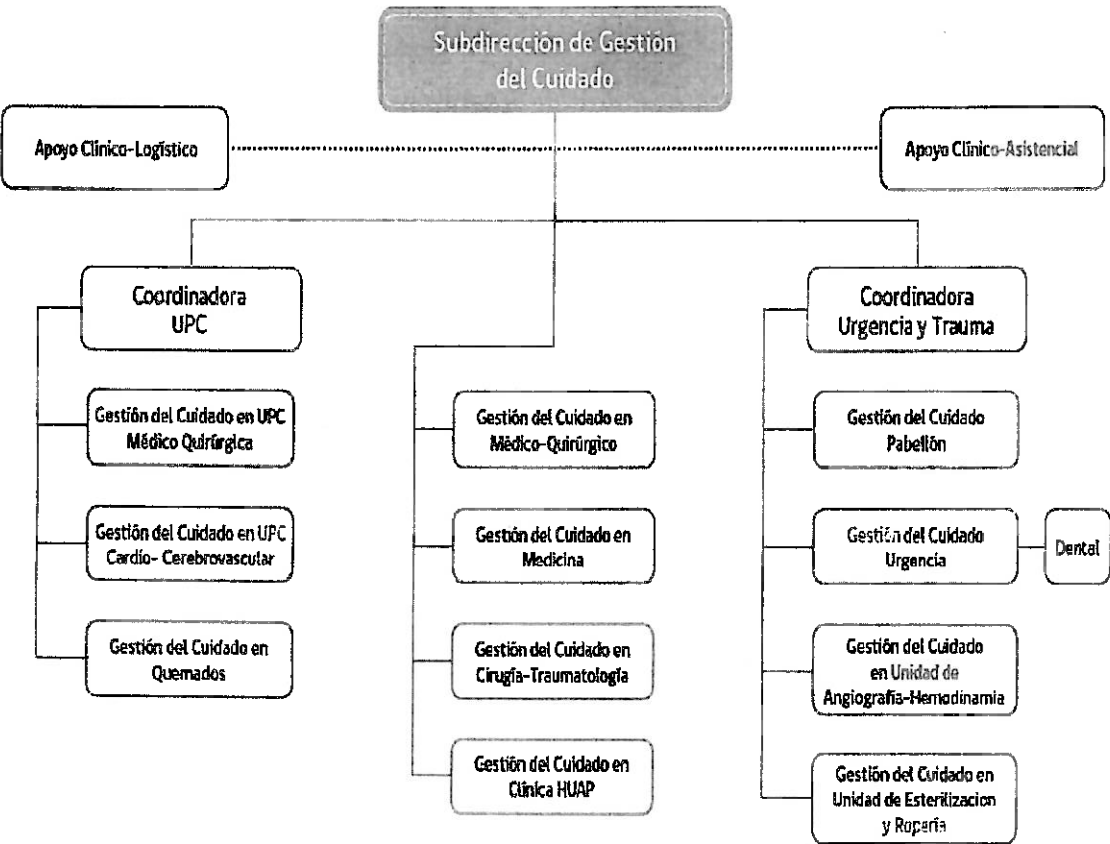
Subdirección de Gestión del Cuidado

Apoyo Clínico-Logístico

Apoyo Clínico-Asistencial

Coordinadora UPC

Gestión del Cuidado en UPC Médico Quirúrgica

Gestión del Cuidado en UPC Cardio- Cerebrovascular

Gestión del Cuidado en Quemados

Gestión del Cuidado en Médico-Quirúrgico

Gestión del Cuidado en Medicina

Gestión del Cuidado en Cirugía-Traumatología

Gestión del Cuidado en Clínica HUAP

Coordinadora Urgencia y Trauma

Gestión del Cuidado Pabellón

Gestión del Cuidado Urgencia

Dental

Gestión del Cuidado en Unidad de Angiografía-Hemodinamia

Gestión del Cuidado en Unidad de Esterilizacion y Ropería